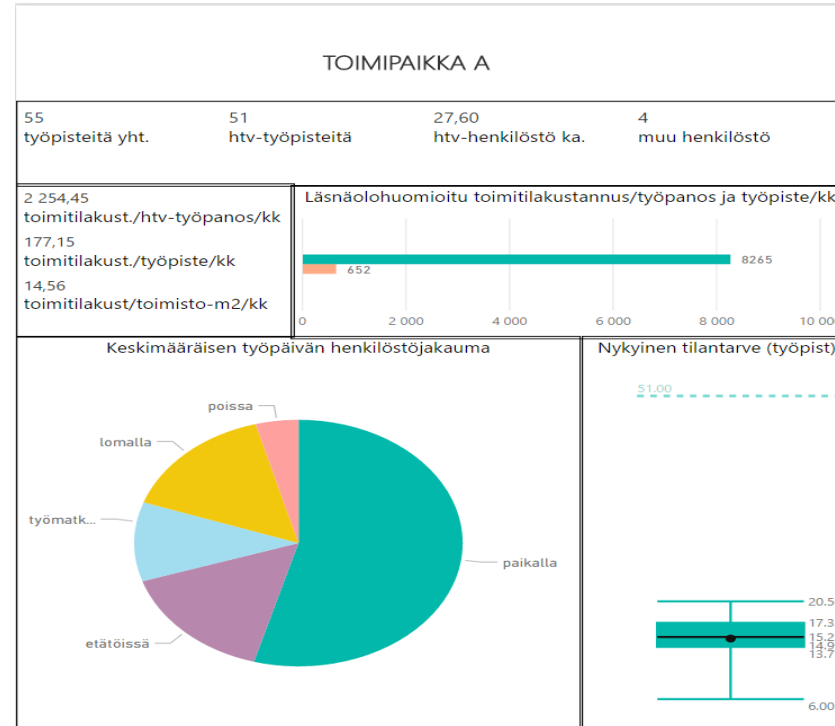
TOIMIPAIKKA A

55
työpisteitä yht.

51
htv-työpisteitä

27,60
htv-henkilöstö ka.

4
muu henkilöstö

2 254,45
toimitilakust./htv-työpanos/kk

177,15
toimitilakust./työpiste/kk

14,56
toimitilakust/toimisto-m2/kk

Läsnäolohuomioitu toimitilakustannus/työpanos ja työpiste/kk

8265
652
0
2 000
4 000
6 000
8 000
10 000

Keskimääräisen työpäivän henkilöstöjakauma

poissa
lomalla
työmatk...
etätöissä
paikalla

Nykyinen tilantarve (työpist)

51.00
20.5
17.3
15.2
14.8
13.7
6.00